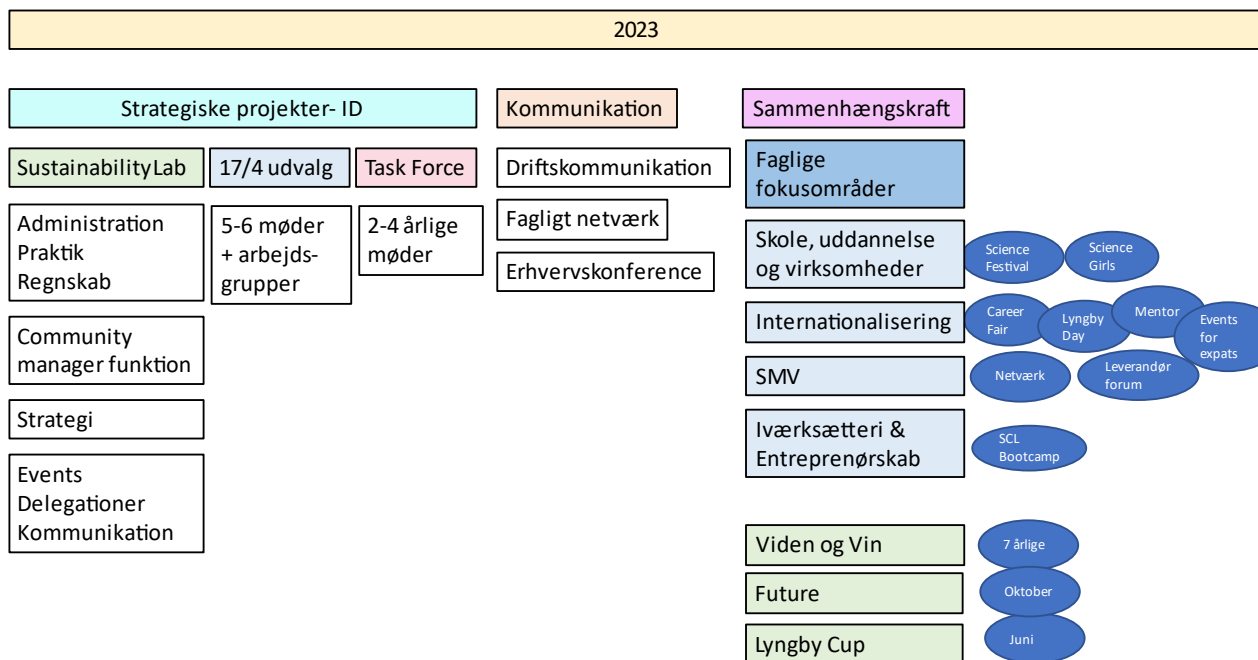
2023

Strategiske projekter- ID

SustainabilityLab

17/4 udvalg

Task Force

Administration
Praktik
Regnskab

Community manager funktion

Strategi

Events
Delegationer
Kommunikation

5-6 møder + arbejdsgrupper

2-4 årlige møder

Kommunikation

Driftskommunikation

Fagligt netværk

Erhvervskonference

Sammenhængskraft

Faglige fokusområder

Skole, uddannelse og virksomheder

Science Festival

Science Girls

Internationalisering

Career Fair

Lyngby Day

Mentor

Events for expats

SMV

Netværk

Leverandør forum

Iværksætteri & Entreprenørskab

SCL Bootcamp

Viden og Vin

7 årlige

Future

Oktober

Lyngby Cup

Juni